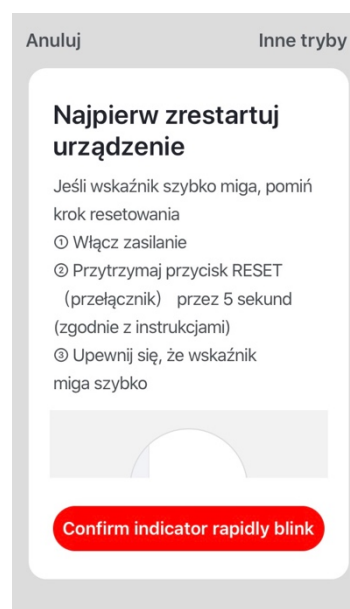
Anuluj

Inne tryby

Najpierw zrestartuj urządzenie

Jeśli wskaźnik szybko miga, pomiń krok resetowania
① Włącz zasilanie
② Przytrzymaj przycisk RESET (przełącznik) przez 5 sekund (zgodnie z instrukcjami)
③ Upewnij się, że wskaźnik miga szybko

Confirm indicator rapidly blink